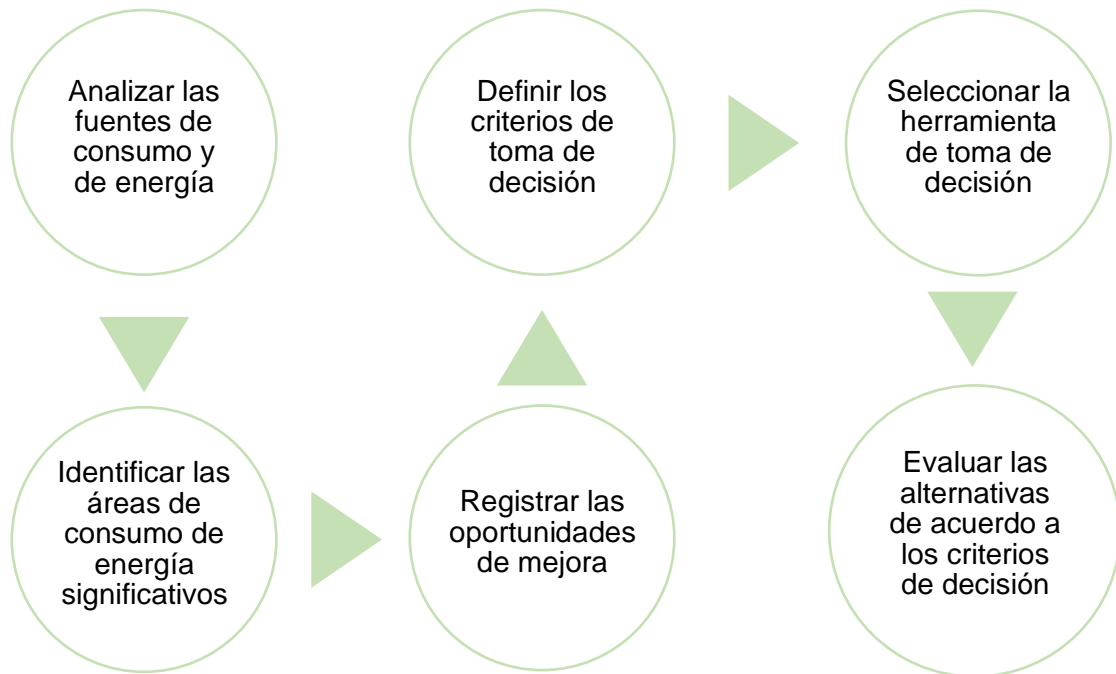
Analizar las fuentes de consumo y de energía

Identificar las áreas de consumo de energía significativos

Registrar las oportunidades de mejora

Definir los criterios de toma de decisión

Seleccionar la herramienta de toma de decisión

Evaluar las alternativas de acuerdo a los criterios de decisión